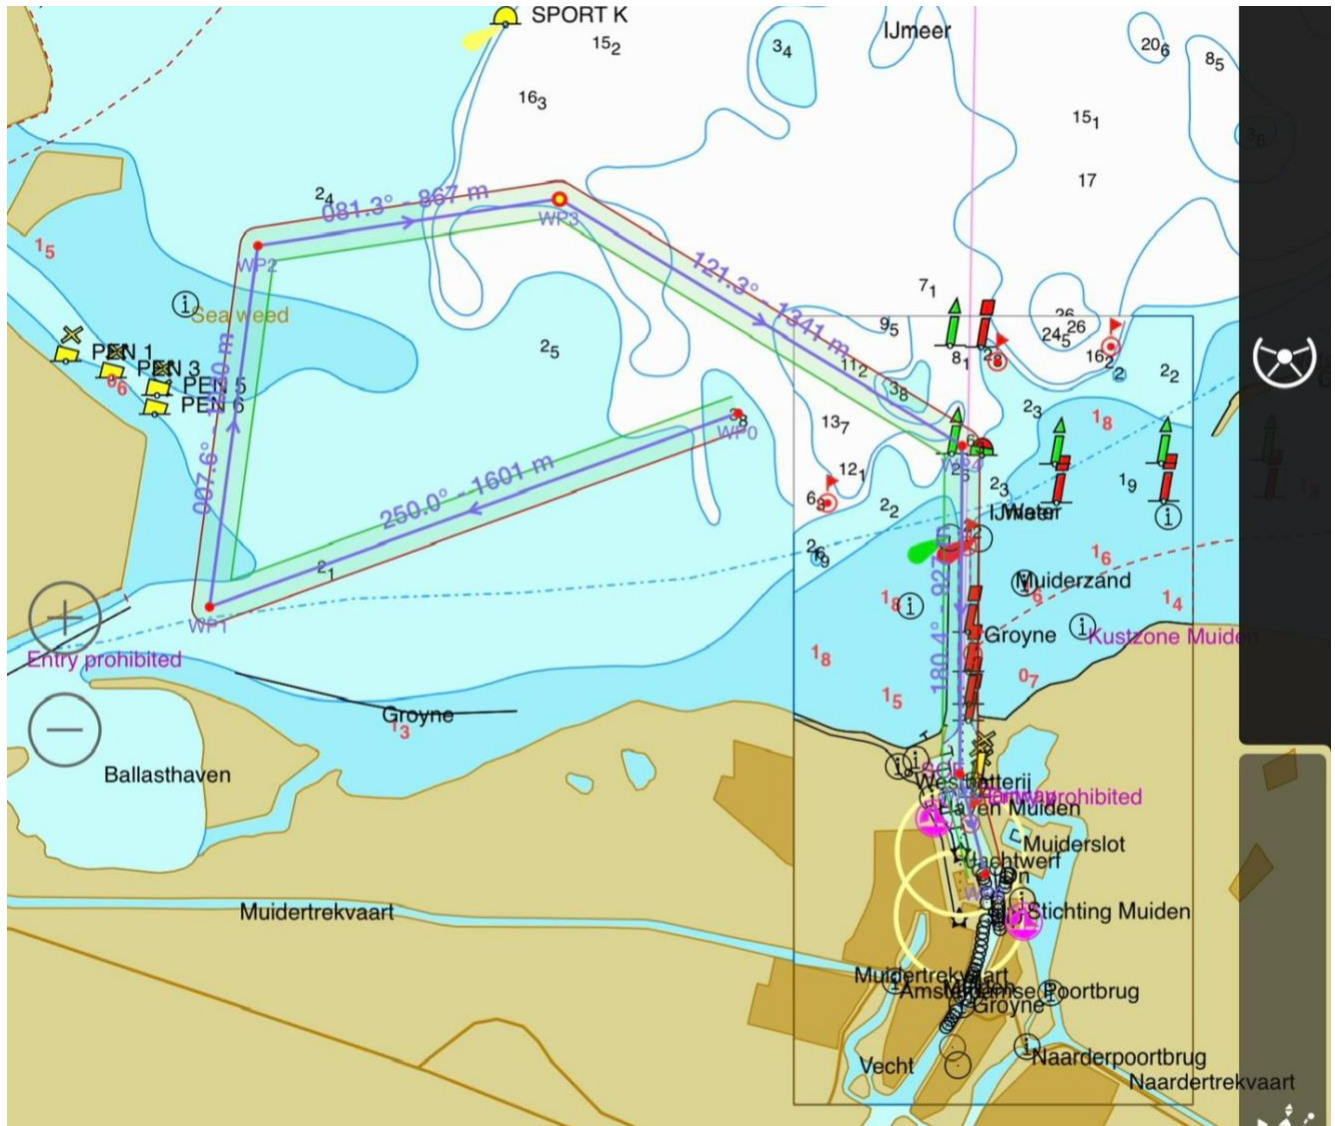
SPORT K
$15_2$
$3_4$
IJmeer
$20_6$
$8_5$
$16_3$
$15_1$
17
$2_4$
081.3° - 867 m
WP3
WP2
$1_5$
121.3° - 1341 m
Sea weed
PEN 1
PEN 3
PEN 5
PEN 6
$2_5$
$7_1$
$9_5$
$24_5$
26
$16_2$
$2_2$
$8_1$
$11_2$
$3_8$
$13_7$
$2_3$
$1_8$
WP0
$12_1$
$1_9$
250.0° - 1601 m
$6_8$
$2_2$
$2_3$
IJWater
007.6°
$2_6$
$2_1$
$1_6$
Muiderzand
WP1
$1_8$
$1_4$
Entry prohibited
Groyne
Kustzone Muiden
$1_8$
180.4°
$0_7$
$1_5$
Groyne
$1_3$
Ballasthaven
Westbatterij
Entry prohibited
Haven Muiden
Muiderslot
Jachtwerf
Muidertrekvaart
Stichting Muiden
Muidertrekvaart
Amsterdamse Poortbrug
Groyne
Vecht
Naarderpoortbrug
Naardertrekvaart